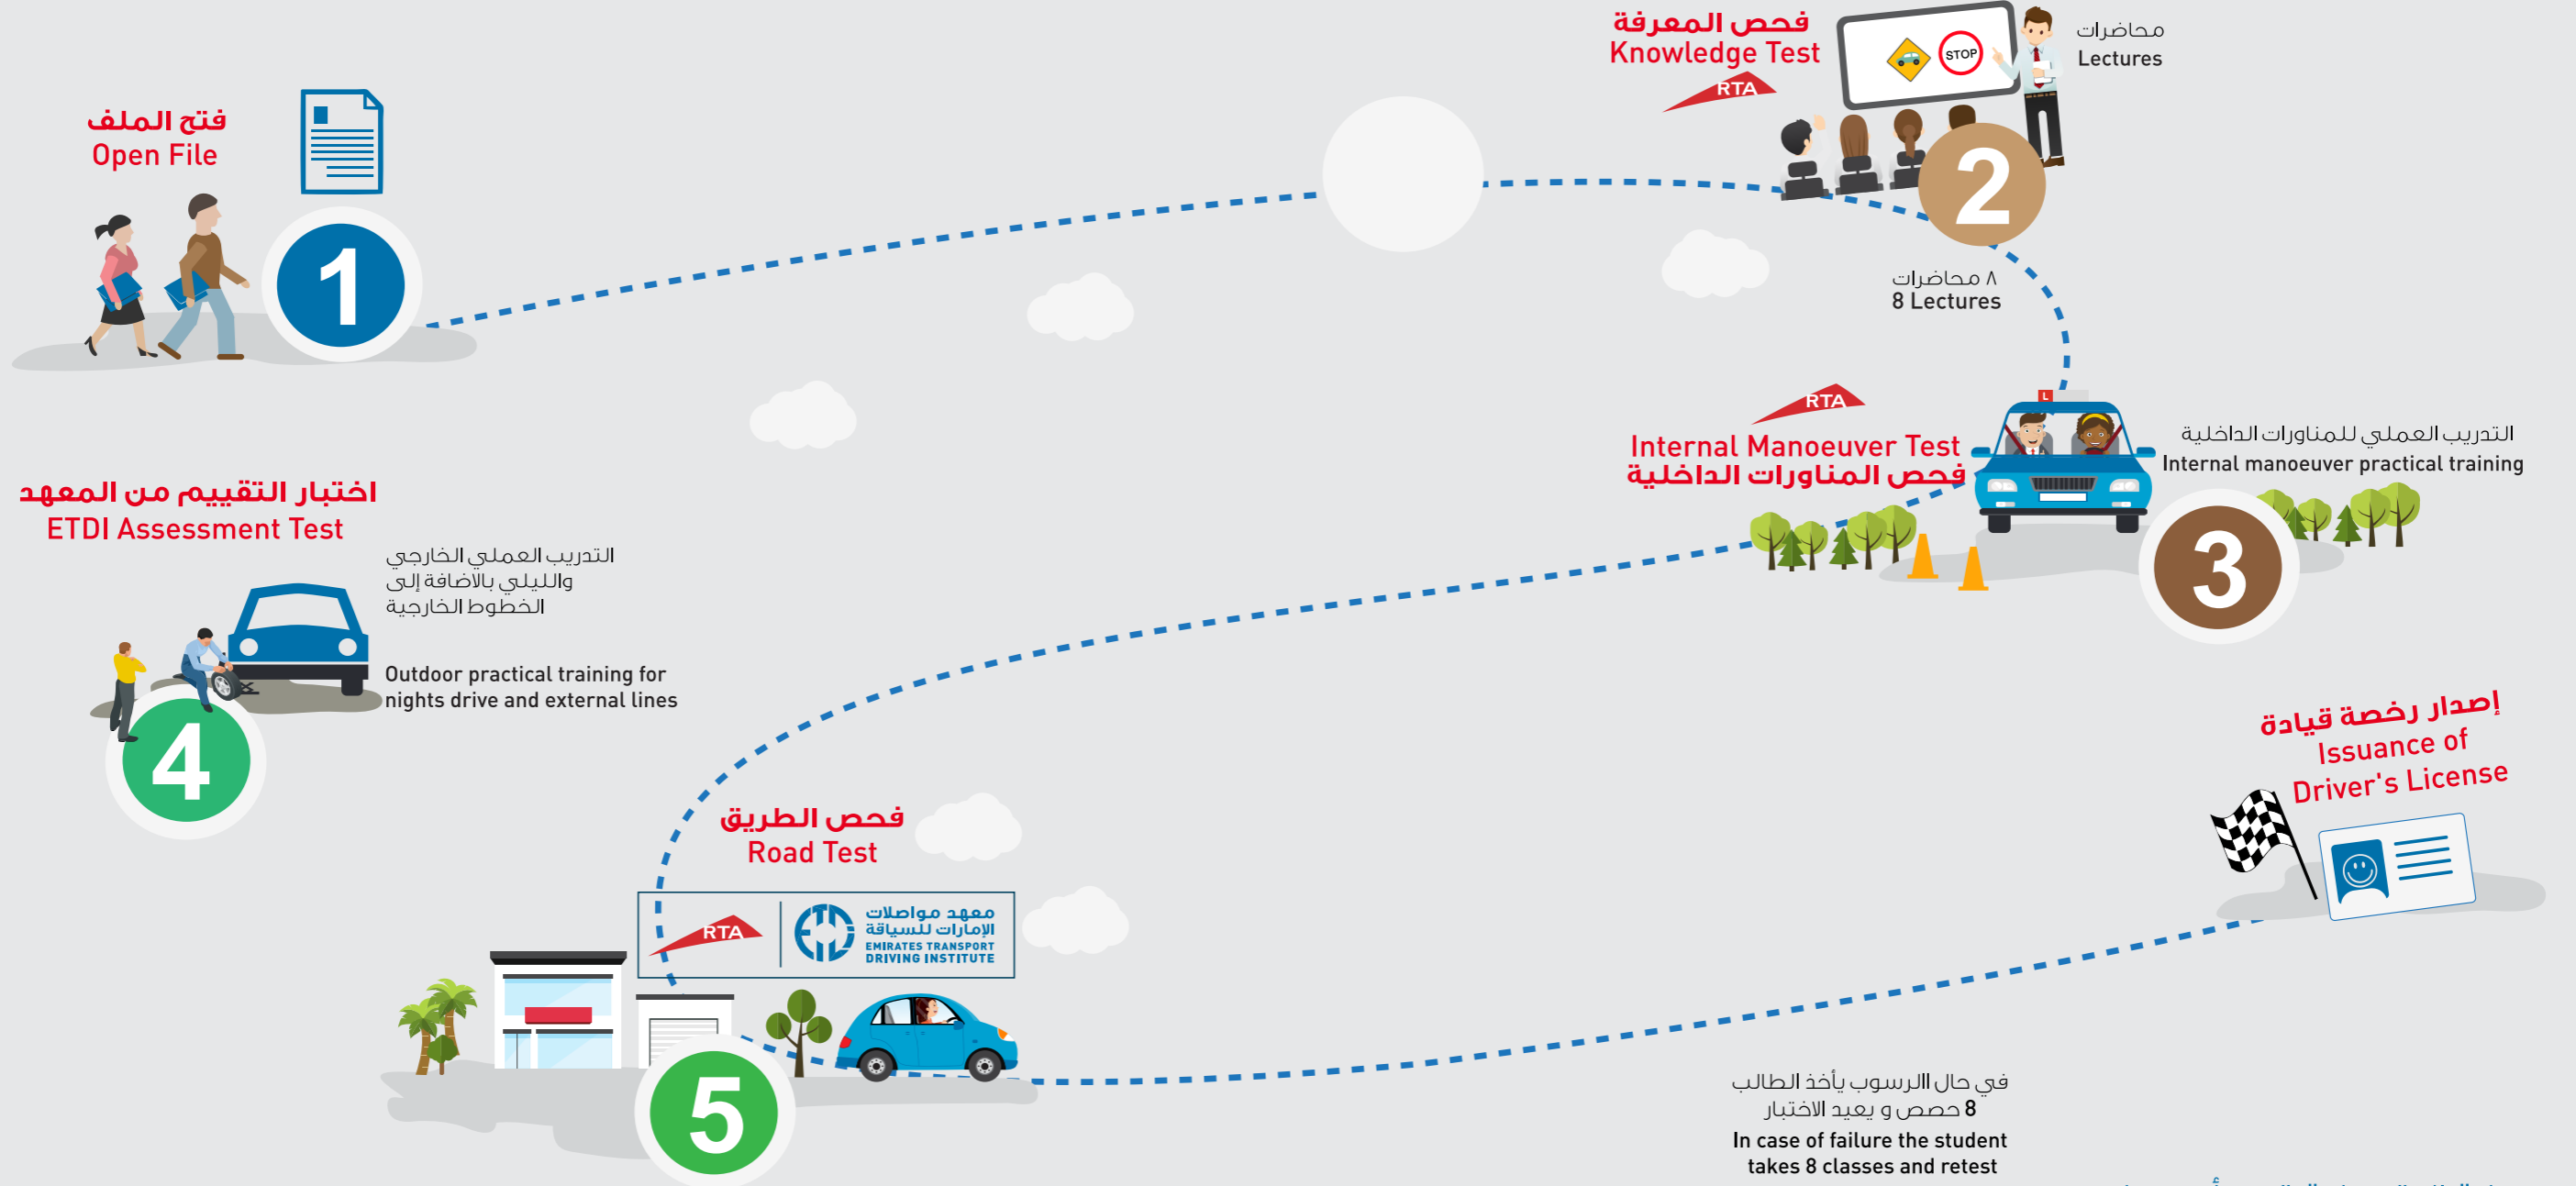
فتح الملف
Open File

1

فحص المعرفة
Knowledge Test

RTA

STOP

محاضرات
Lectures

2

٨ محاضرات
8 Lectures

RTA

Internal Manoeuver Test
فحص المناورات الداخلية

التدريب العملي للمناورات الداخلية
Internal manoeuver practical training

3

اختبار التقييم من المعهد
ETDI Assessment Test

التدريب العملي الخارجي والليلي بالاضافة إلى الخطوط الخارجية

Outdoor practical training for nights drive and external lines

4

إصدار رخصة قيادة
Issuance of Driver's License

فحص الطريق
Road Test

RTA

معهد مواصلات الإمارات للسياقة
EMIRATES TRANSPORT DRIVING INSTITUTE

5

في حال الرسوب يأخذ الطالب 8 حصص و يعيد الاختبار

In case of failure the student takes 8 classes and retest